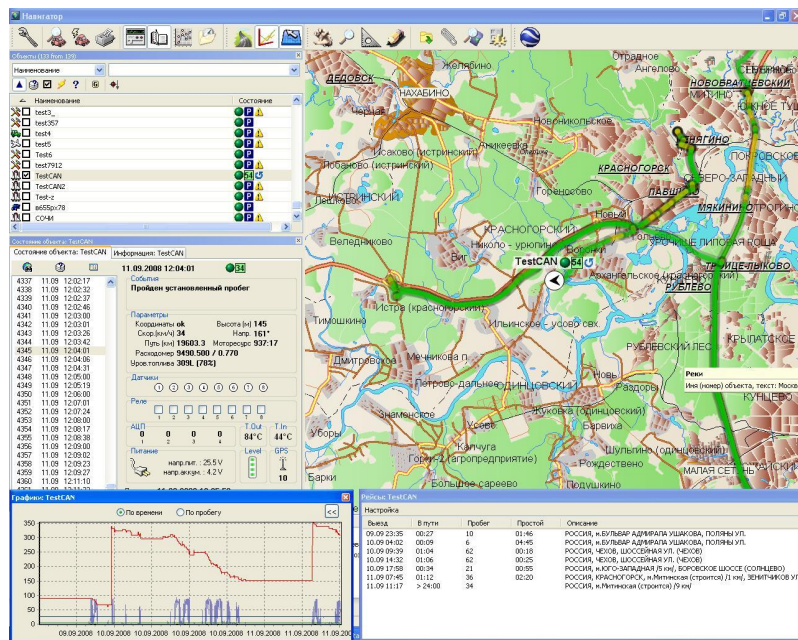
Навигатор

Объекты (123 from (29)

Наименование

| | Наименование | Состояние |
|---|---|---|
| | test3_ | |
| | test357 | |
| | test4 | |
| | test5 | |
| | Test6 | |
| | test7912 | |
| | TestCAN | 54 |
| | TestCAN2 | |
| | Test-z | |
| | ao655px78 | |
| | СОЧИ | |

Состояние объекта: TestCAN

Состояние объекта: TestCAN | Информация: TestCAN

11.09.2008 12:04:01 34

| | | |
|---|---|---|
| 4337 | 11.09 | 12:02:17 |
| 4338 | 11.09 | 12:02:32 |
| 4339 | 11.09 | 12:02:37 |
| 4340 | 11.09 | 12:02:46 |
| 4341 | 11.09 | 12:03:00 |
| 4342 | 11.09 | 12:03:01 |
| 4343 | 11.09 | 12:03:26 |
| 4344 | 11.09 | 12:03:42 |
| 4345 | 11.09 | 12:04:01 |
| 4346 | 11.09 | 12:04:06 |
| 4347 | 11.09 | 12:04:31 |
| 4348 | 11.09 | 12:05:00 |
| 4349 | 11.09 | 12:05:19 |
| 4350 | 11.09 | 12:06:00 |
| 4351 | 11.09 | 12:07:01 |
| 4352 | 11.09 | 12:07:24 |
| 4353 | 11.09 | 12:08:00 |
| 4354 | 11.09 | 12:08:17 |
| 4355 | 11.09 | 12:08:38 |
| 4356 | 11.09 | 12:09:00 |
| 4357 | 11.09 | 12:09:02 |
| 4358 | 11.09 | 12:09:23 |
| 4359 | 11.09 | 12:09:27 |
| 4360 | 11.09 | 12:11:10 |

События
Пройден установленный пробег

Параметры
Координаты ok Высота (м) 145
Скор.(км/ч) 34 Напр. 161°
Путь (км) 19603.3 Моторесурс 937:17
Расходомер 9490.500 / 0.770
Уров.топлива 309L (78%)

Датчики
1 2 3 4 5 6 7 8

Реле
1 2 3 4 5 6 7 8

АЦП
0 0 0 0
1 2 3 4

T.Out 84°C
T.In 44°C

Питание
напр.пит.: 25.5 V
напр.акк.ум.: 4.2 V

Level

GPS
10

ДЕДОВСК НАХАБИНО Желябино Новоникольское Чёрная Исаково (истринский) Лобаново (истринский) Аникеевка Гореносово КРАСНОГОРСК ПАВШИНО ИСТРИНСКИЙ Веледниково КРАСНОГОРСКИЙ Николо - урюпино Вig Новый Воронки TestCAN 54 Архангельское (красногорский) РУБЛЕВО Тимошкино Истра (красногорский) Ильинское - усово свх. Дмитровское Мечникова п Петрово-Дальнее РУБЛЕВСКИЙ ЛЕС Знаменское ОДИНЦОВСКИЙ Раздоры Жуковка (одинцовский) Барвиха Усово Калчуга Горки-2 (агропредприятие) Шульгино (одинцовский) Рождествено Большое сареево Подушкино Барки Уборы Отрадное Ангелово НОВОБРАТЦЕВСКИЙ МИТИНО ТУШИНО СЕВЕРО-ЗАПАДНЫЙ ПОКРОВСКОЕ МЯКИНИНО СТРОГИНО УРОЧИЩЕ ЛИПОВАЯ РОЩА ТРОИЦЕ-ЛЫКОВО КРЫЛАТСКОЕ КУНЦЕВО МАЛАЯ СЕТУНЬ

Реки
Имя (номер) объекта, текст: Моск

Графики: TestCAN
По времени По пробегу <<
350 300 250 200 150 100 50 0
09.09.2008 10.09.2008 10.09.2008 10.09.2008 11.09.2008 11.09.2008 11.09.200

Рейсы: TestCAN
Настройка

| Выезд | В пути | Пробег | Простой | Описание |
|---|---|---|---|---|
| 09.09 23:35 | 00:27 | 10 | 01:46 | РОССИЯ, м.БУЛЬВАР АДМИРАЛА УШАКОВА, ПОЛЯНЫ УЛ. |
| 10.09 04:02 | 00:09 | 6 | 04:45 | РОССИЯ, м.БУЛЬВАР АДМИРАЛА УШАКОВА, ПОЛЯНЫ УЛ. |
| 10.09 09:39 | 01:04 | 62 | 00:18 | РОССИЯ, ЧЕХОВ, ШОССЕЙНАЯ УЛ. (ЧЕХОВ) |
| 10.09 14:32 | 01:06 | 62 | 00:25 | РОССИЯ, ЧЕХОВ, ШОССЕЙНАЯ УЛ. (ЧЕХОВ) |
| 10.09 17:58 | 00:34 | 21 | 00:55 | РОССИЯ, м.ЮГО-ЗАПАДНАЯ /5 км/, БОРОВСКОЕ ШОССЕ (СОЛНЦЕВО) |
| 11.09 07:45 | 01:12 | 36 | 02:20 | РОССИЯ, КРАСНОГОРСК, м.Митинская (строится) /1 км/, ЗЕНИТЧИКОВ УЛ |
| 11.09 11:17 | > 24:00 | 34 | | РОССИЯ, м.Митинская (строится) /9 км/ |